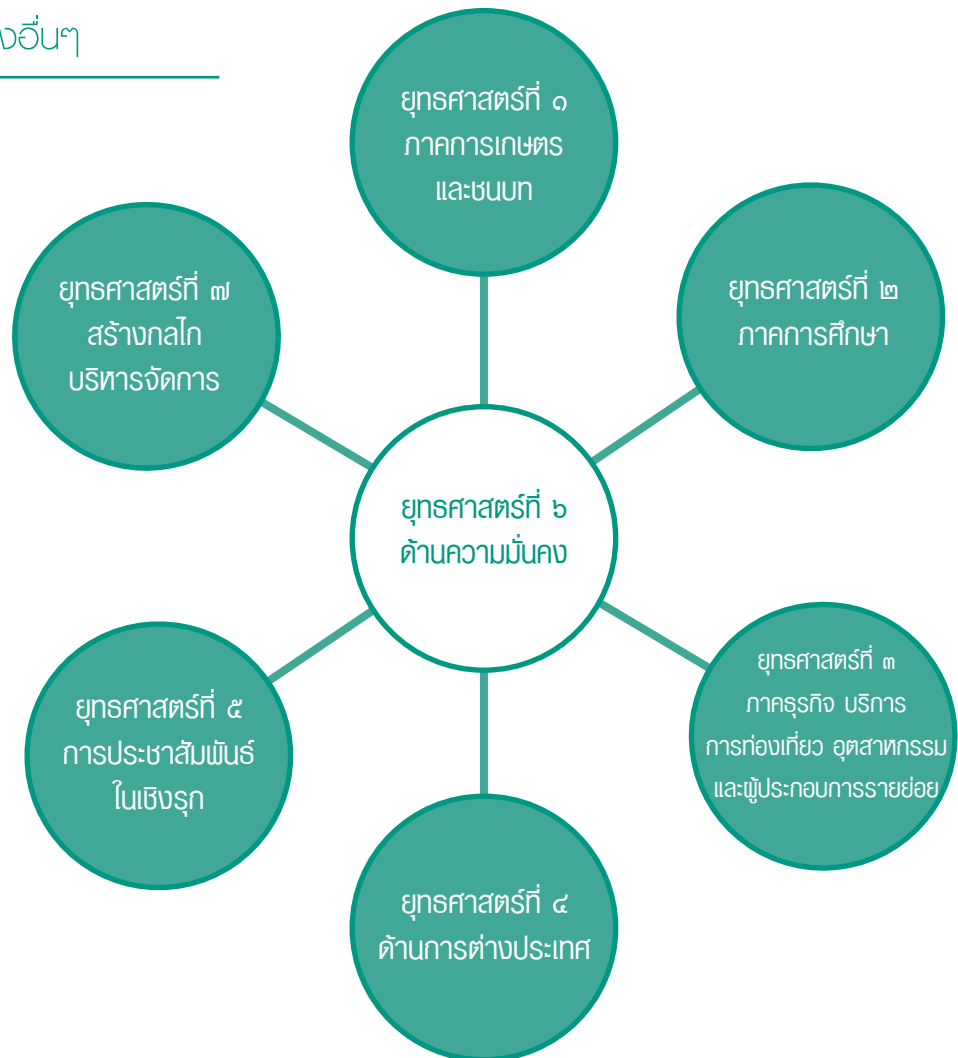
งอื่นๆ

ยุทธศาสตร์ที่ ๑ ภาคการเกษตร และชนบท

ยุทธศาสตร์ที่ ๗ สร้างกลไก บริหารจัดการ

ยุทธศาสตร์ที่ ๒ ภาคการศึกษา

ยุทธศาสตร์ที่ ๖ ด้านความมั่นคง

ยุทธศาสตร์ที่ ๕ การประชาสัมพันธ์ ในเชิงรุก

ยุทธศาสตร์ที่ ๓ ภาคธุรกิจ บริการ การท่องเที่ยว อุตสาหกรรม และผู้ประกอบการรายย่อย

ยุทธศาสตร์ที่ ๔ ด้านการต่างประเทศ